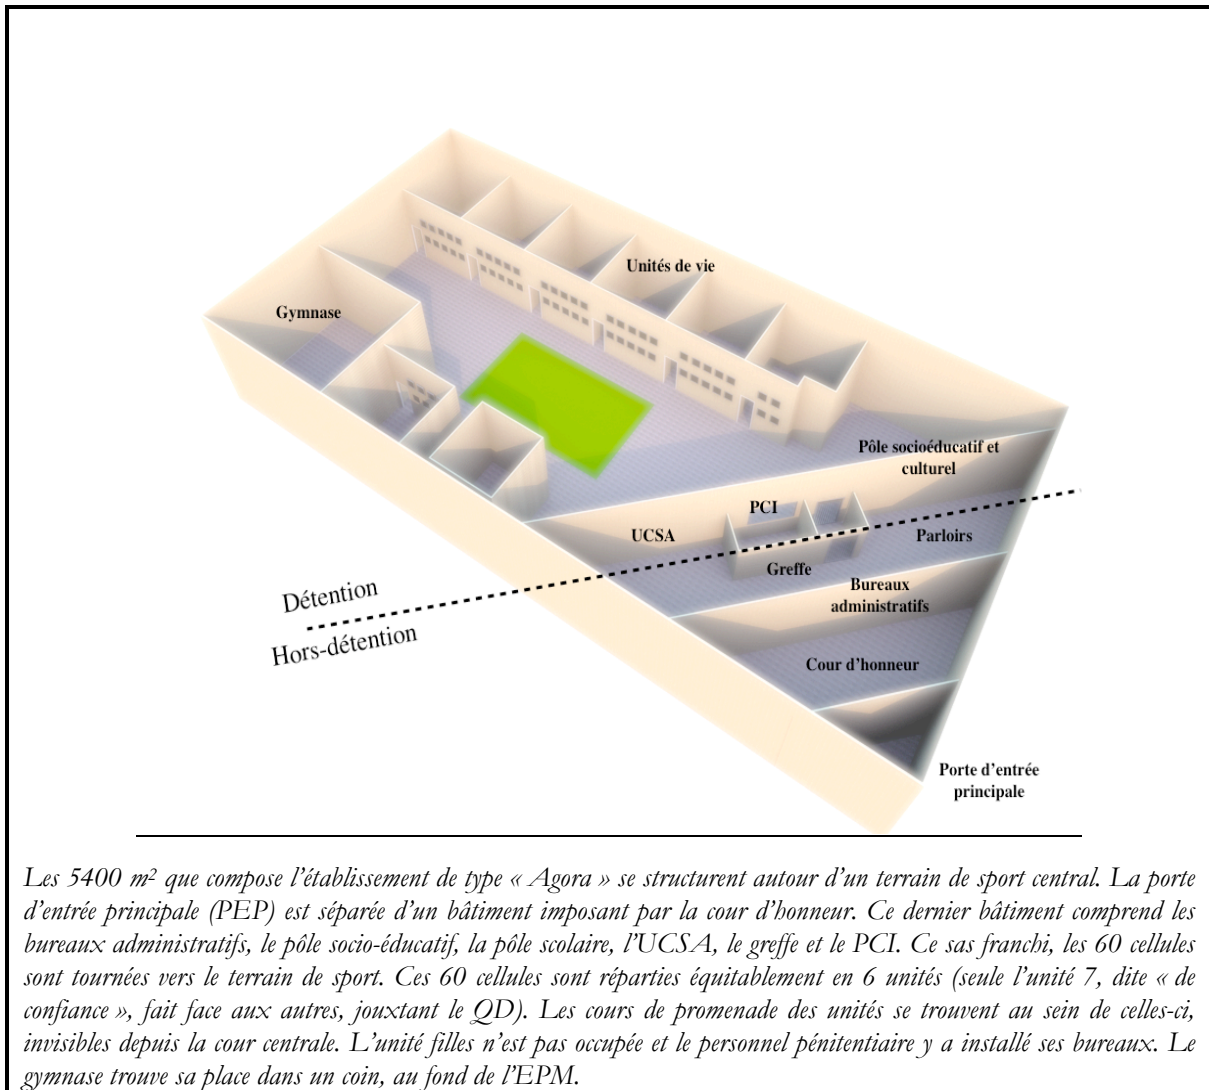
Unités de vie

Gymnase

Pôle socioéducatif et culturel

PCI

UCSA

Parloirs

Greffe

Bureaux administratifs

Détention

Hors-détention

Cour d'honneur

Porte d'entrée principale

*Les 5400 m² que compose l'établissement de type « Agora » se structurent autour d'un terrain de sport central. La porte d'entrée principale (PEP) est séparée d'un bâtiment imposant par la cour d'honneur. Ce dernier bâtiment comprend les bureaux administratifs, le pôle socio-éducatif, la pôle scolaire, l'UCSA, le greffe et le PCI. Ce sas franchi, les 60 cellules sont tournées vers le terrain de sport. Ces 60 cellules sont réparties équitablement en 6 unités (seule l'unité 7, dite « de confiance », fait face aux autres, jouxtant le QD). Les cours de promenade des unités se trouvent au sein de celles-ci, invisibles depuis la cour centrale. L'unité filles n'est pas occupée et le personnel pénitentiaire y a installé ses bureaux. Le gymnase trouve sa place dans un coin, au fond de l'EPM.*